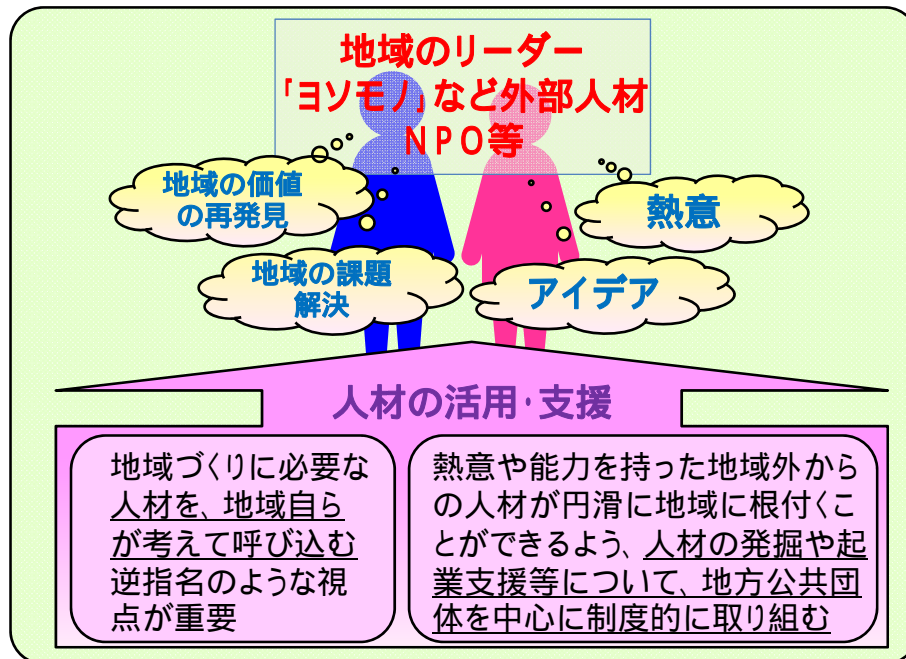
地域のリーダー
「ヨソモノ」など外部人材
NPO等

地域の価値の再発見

熱意

地域の課題解決

アイデア

人材の活用･支援

地域づくりに必要な人材を、地域自らが考えて呼び込む逆指名のような視点が重要

熱意や能力を持った地域外からの人材が円滑に地域に根付くことができるよう、人材の発掘や起業支援等について、地方公共団体を中心に制度的に取り組む